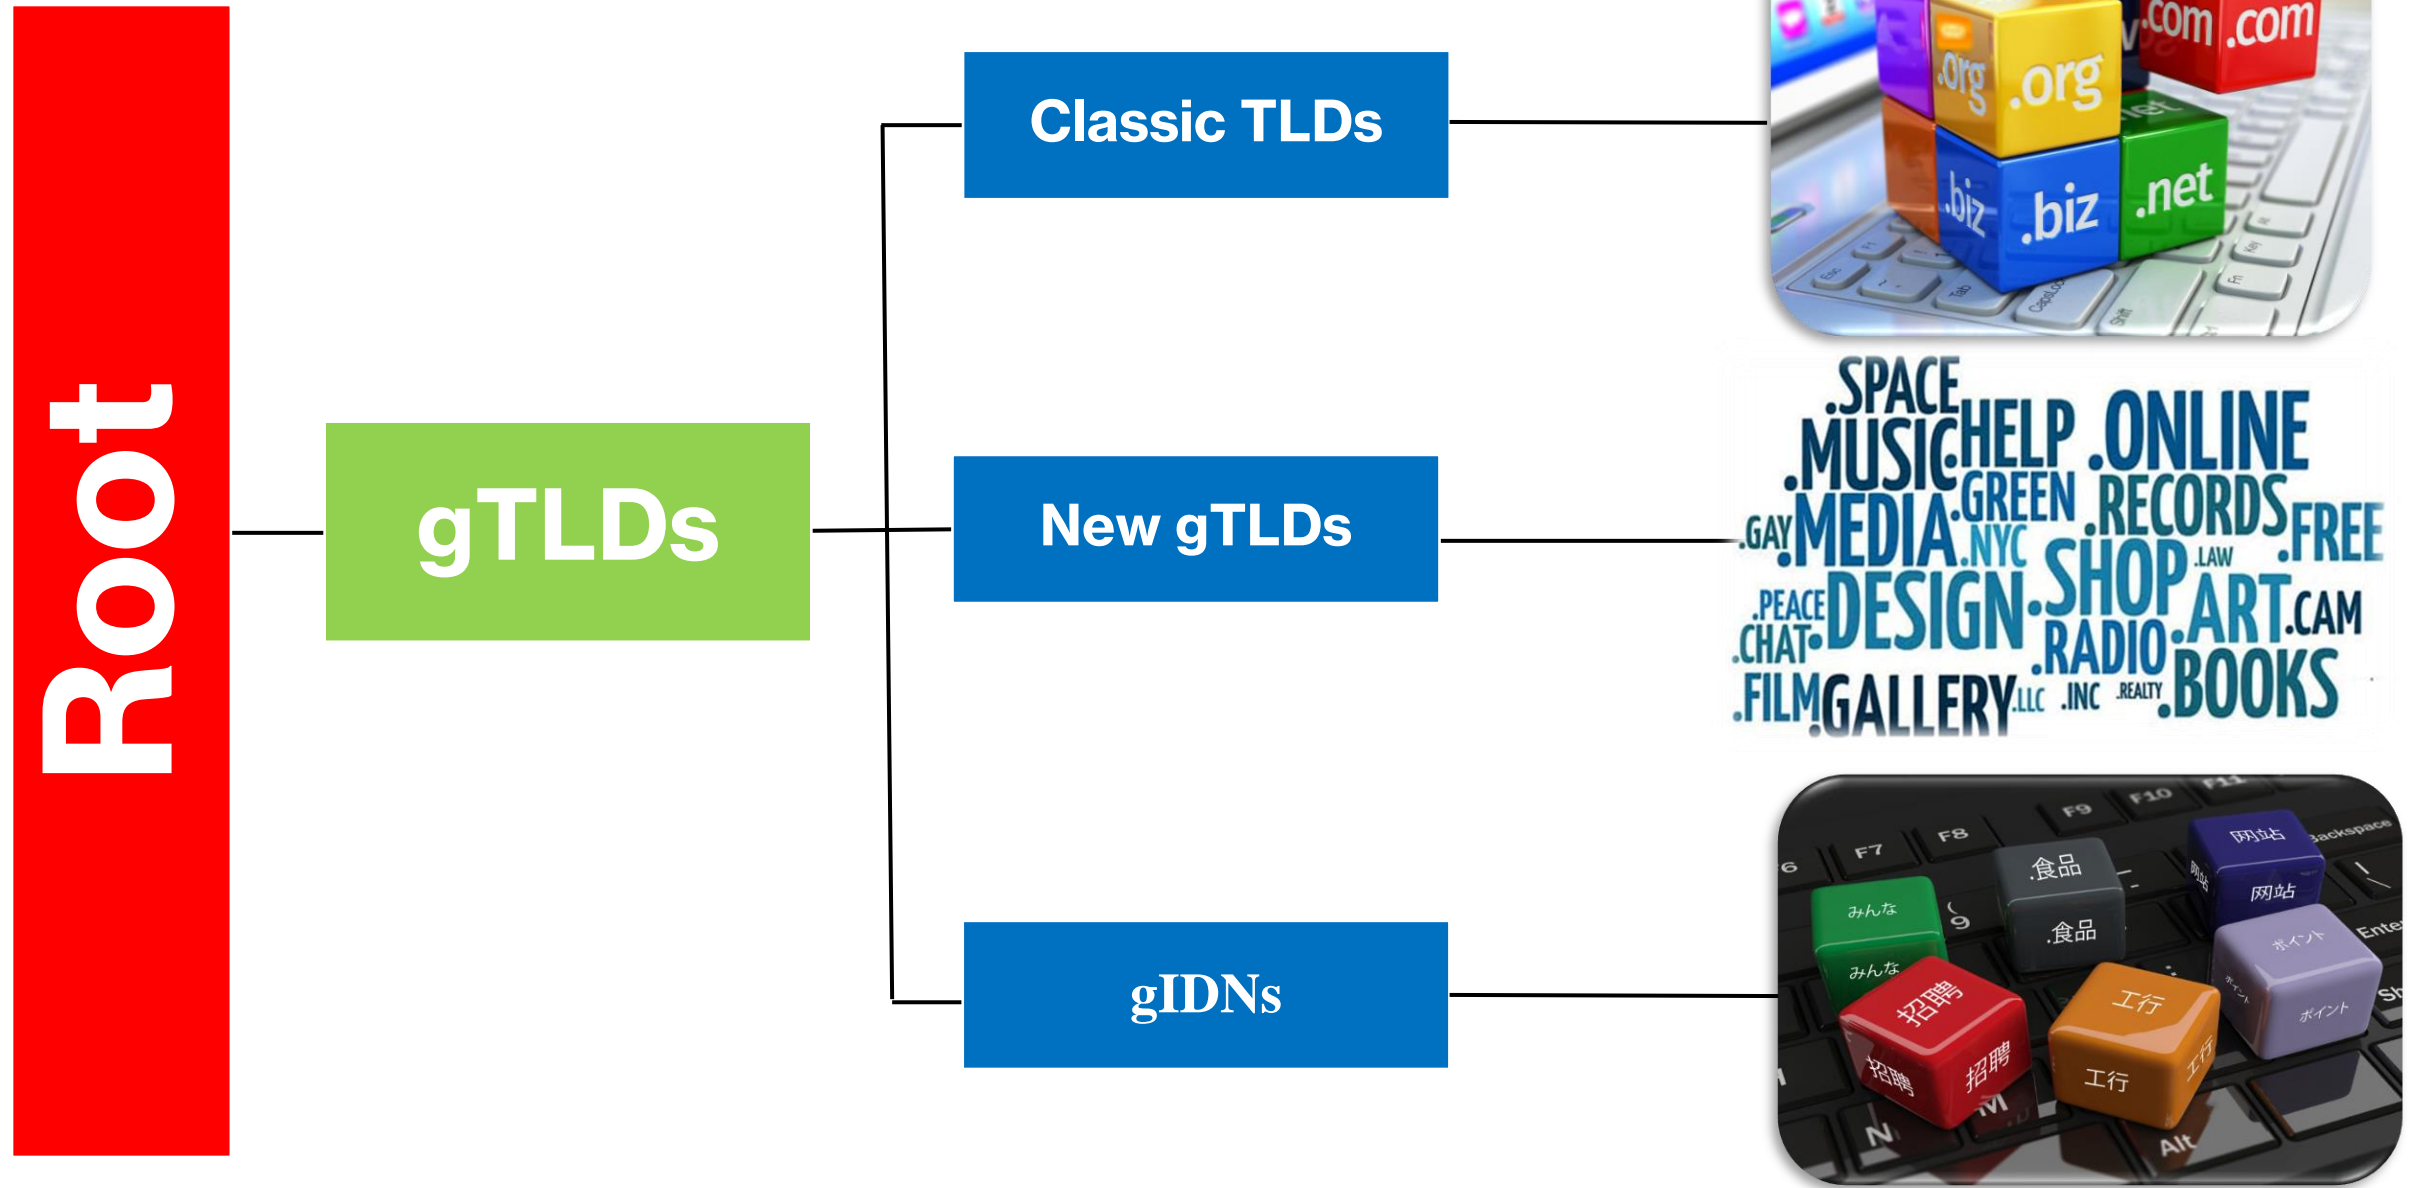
Root

gTLDs

Classic TLDs

New gTLDs

gIDNs

.com .com .org .org .biz .biz .net .net

.SPACE .MUSIC .HELP .ONLINE .GAY .MEDIA .GREEN .NYC .RECORDS .FREE .LAW .PEACE .CHAT .DESIGN .SHOP .ART .CAM .RADIO .FILM .GALLERY .LLC .INC .REALTY .BOOKS

F7 F8 F9 F10 F11 Backspace Enter Alt N M
.食品 .食品 网站 网站 みんな みんな 招聘 招聘 招聘 工行 工行 工行 ポイント ポイント ポイント